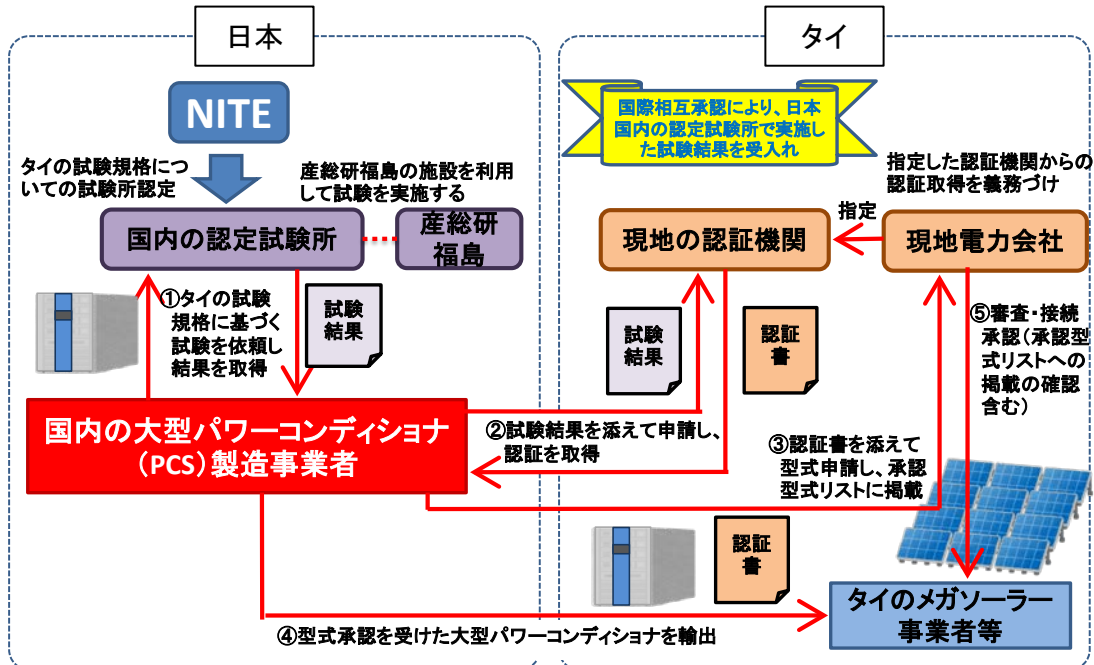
日本

タイ

NITE

タイの試験規格についての試験所認定

産総研福島の施設を利用して試験を実施する

国内の認定試験所

産総研福島

①タイの試験規格に基づく試験を依頼し結果を取得

試験結果

国内の大型パワーコンディショナ（PCS）製造事業者

国際相互承認により、日本国内の認定試験所で実施した試験結果を受入れ

指定した認証機関からの認証取得を義務づけ

指定

現地の認証機関

現地電力会社

試験結果

認証書

⑤審査・接続承認（承認型式リストへの掲載の確認含む）

②試験結果を添えて申請し、認証を取得

③認証書を添えて型式申請し、承認型式リストに掲載

認証書

タイのメガソーラー事業者等

④型式承認を受けた大型パワーコンディショナを輸出